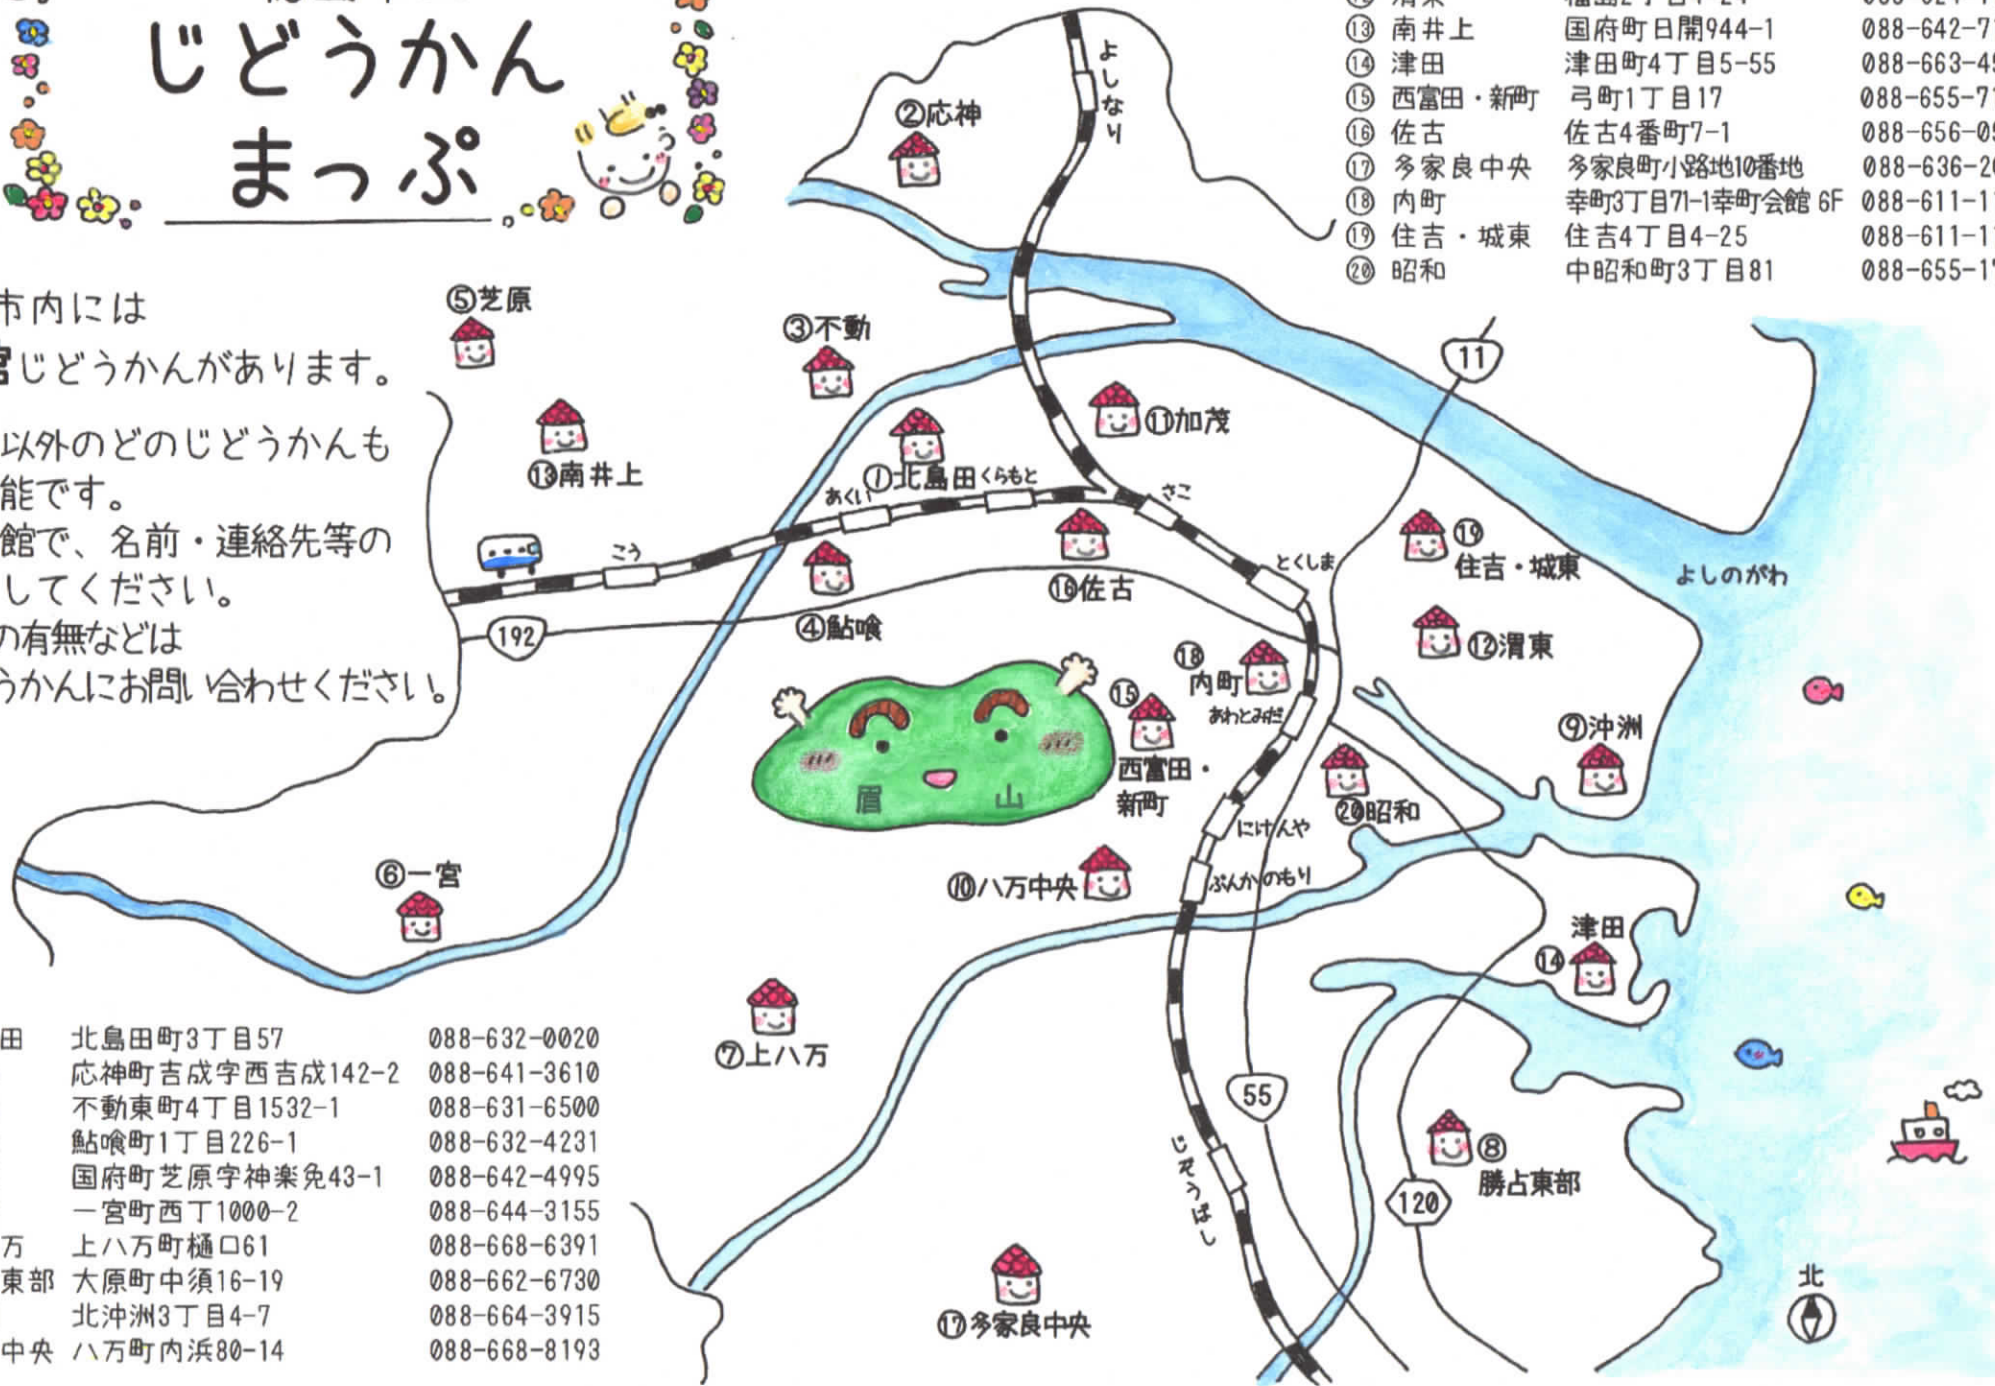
じどうかん
まっぷ

市内には
館じどうかんがあります。
以外のどのじどうかんも
能です。
館で、名前・連絡先等の
してください。
の有無などは
うかんにお問い合わせください。

| | | |
|---|---|---|
| ⑬ 南井上 | 国府町日開944-1 | 088-642-7 |
| ⑭ 津田 | 津田町4丁目5-55 | 088-663-4 |
| ⑮ 西富田・新町 | 弓町1丁目17 | 088-655-7 |
| ⑯ 佐古 | 佐古4番町7-1 | 088-656-0 |
| ⑰ 多家良中央 | 多家良町小路地10番地 | 088-636-2 |
| ⑱ 内町 | 幸町3丁目71-1幸町会館 6F | 088-611-1 |
| ⑲ 住吉・城東 | 住吉4丁目4-25 | 088-611-1 |
| ⑳ 昭和 | 中昭和町3丁目81 | 088-655-1 |

②応神
⑤芝原
③不動
⑪加茂
⑬南井上
①北島田
くらもと
あくい
さこ
こう
とくしま
⑲住吉・城東
よしのがわ
⑯佐古
④鮎喰
192
11
⑫渭東
⑱内町
⑮西富田・新町
あわたみだ
⑨沖洲
眉山
⑳昭和
にけんや
ぶんかのもり
⑥一宮
⑩八万中央
津田⑭
⑦上八万
55
じぞうばし
⑧勝占東部
120
⑰多家良中央
北
よしなり

| | | |
|---|---|---|
| 田 | 北島田町3丁目57 | 088-632-0020 |
| | 応神町吉成字西吉成142-2 | 088-641-3610 |
| | 不動東町4丁目1532-1 | 088-631-6500 |
| | 鮎喰町1丁目226-1 | 088-632-4231 |
| | 国府町芝原字神楽免43-1 | 088-642-4995 |
| | 一宮町西丁1000-2 | 088-644-3155 |
| 万 | 上八万町樋口61 | 088-668-6391 |
| 東部 | 大原町中須16-19 | 088-662-6730 |
| | 北沖洲3丁目4-7 | 088-664-3915 |
| 中央 | 八万町内浜80-14 | 088-668-8193 |